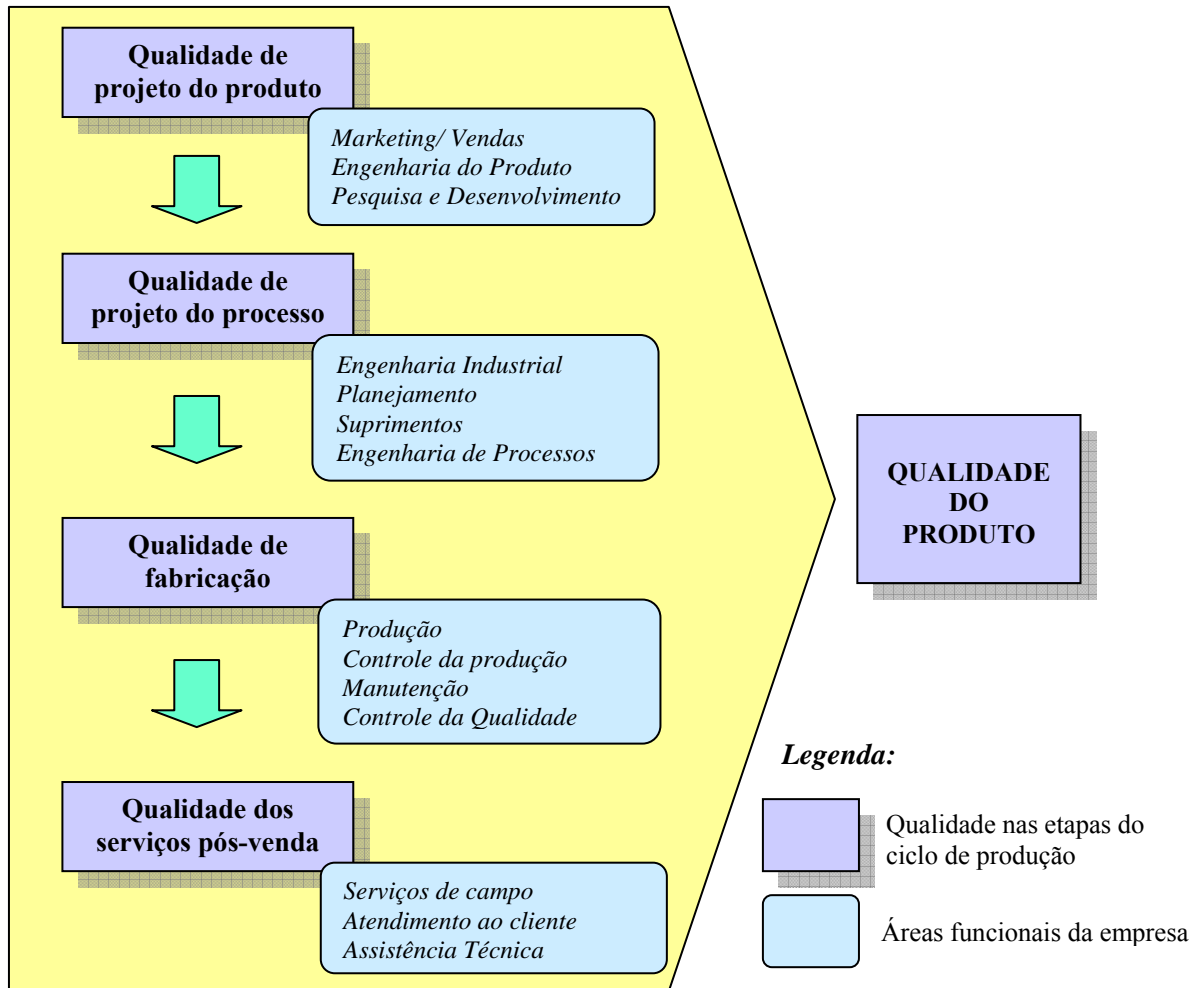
Qualidade de projeto do produto

Marketing/ Vendas
Engenharia do Produto
Pesquisa e Desenvolvimento

Qualidade de projeto do processo

Engenharia Industrial
Planejamento
Suprimentos
Engenharia de Processos

Qualidade de fabricação

Produção
Controle da produção
Manutenção
Controle da Qualidade

Qualidade dos serviços pós-venda

Serviços de campo
Atendimento ao cliente
Assistência Técnica

QUALIDADE DO PRODUTO

Legenda:

Qualidade nas etapas do ciclo de produção

Áreas funcionais da empresa